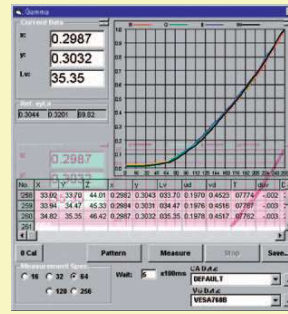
Gamma

Current Data

x: 0.2987

y: 0.3032

Lv: 35.35

Ref. xyLv

0.3044 0.3201 89.82

0.2987

0.3032

| No. | X | Y | Z | x | y | Lv | ud | vd | T | duv |
|---|---|---|---|---|---|---|---|---|---|---|
| 258 | 33.00 | 33.70 | 44.01 | 0.2982 | 0.3043 | 033.70 | 0.1970 | 0.4525 | 07774 | -.002 |
| 259 | 33.94 | 34.47 | 45.33 | 0.2984 | 0.3031 | 034.47 | 0.1976 | 0.4515 | 07787 | -.003 |
| 260 | 34.82 | 35.35 | 46.42 | 0.2987 | 0.3032 | 035.35 | 0.1978 | 0.4517 | 07762 | -.003 |
| 261 | | | | | | | | | | |

0 Cal

Pattern

Measure

Stop

Save...

Measurement Speed

16 32 64 128 256

Wait: 5 x100msec

CA Data

DEFAULT

Vo Data

VESA768B